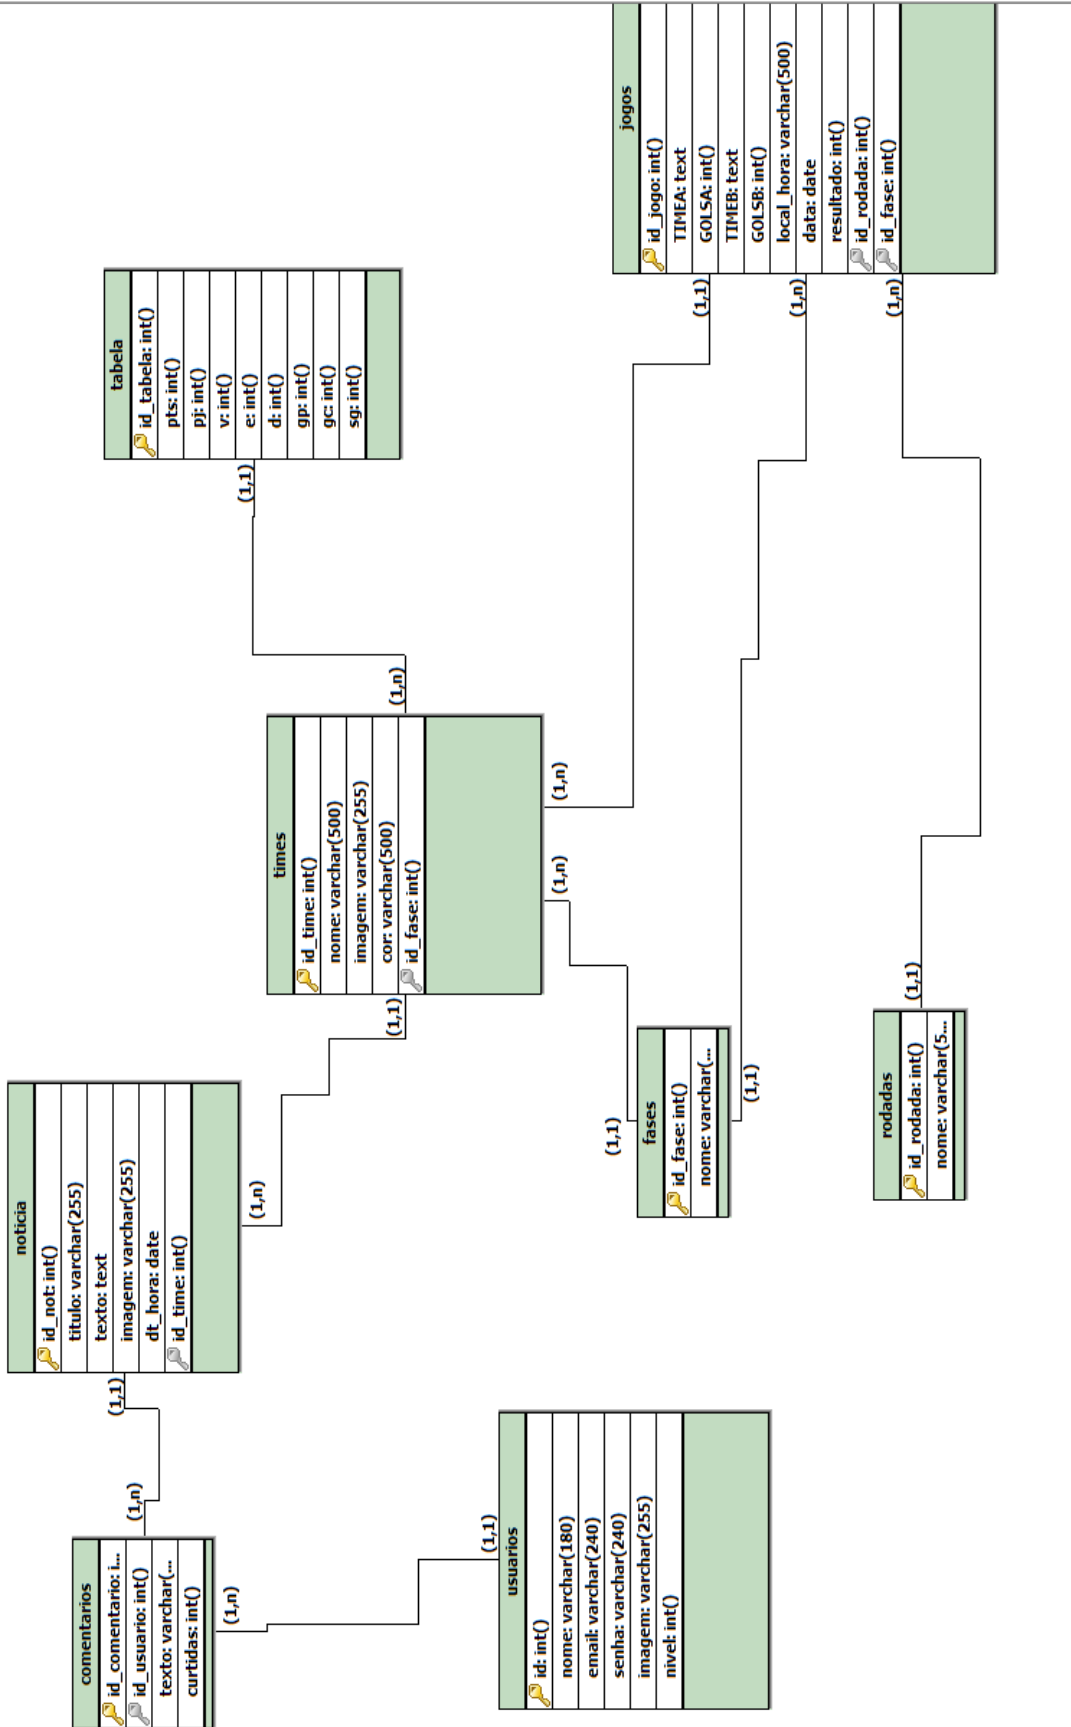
jogos
id_jogo: int()
TIMEA: text
GOLSA: int()
TIMEB: text
GOLSB: int()
local_hora: varchar(500)
data: date
resultado: int()
id_rodada: int()
id_fase: int()

(1,1)
(1,n)
(1,n)

tabela
id_tabela: int()
pts: int()
pj: int()
v: int()
e: int()
d: int()
gp: int()
gc: int()
sg: int()

(1,1)
(1,n)

times
id_time: int()
nome: varchar(500)
imagem: varchar(255)
cor: varchar(500)
id_fase: int()

(1,n)
(1,n)
(1,1)

fases
id_fase: int()
nome: varchar(...

(1,1)
(1,1)

rodadas
id_rodada: int()
nome: varchar(5...

(1,1)

noticia
id_not: int()
titulo: varchar(255)
texto: text
imagem: varchar(255)
dt_hora: date
id_time: int()

(1,n)
(1,1)
(1,n)

comentarios
id_comentario: i...
id_usuario: int()
texto: varchar(...
curtidas: int()

(1,n)
(1,1)

usuarios
id: int()
nome: varchar(180)
email: varchar(240)
senha: varchar(240)
imagem: varchar(255)
nivel: int()